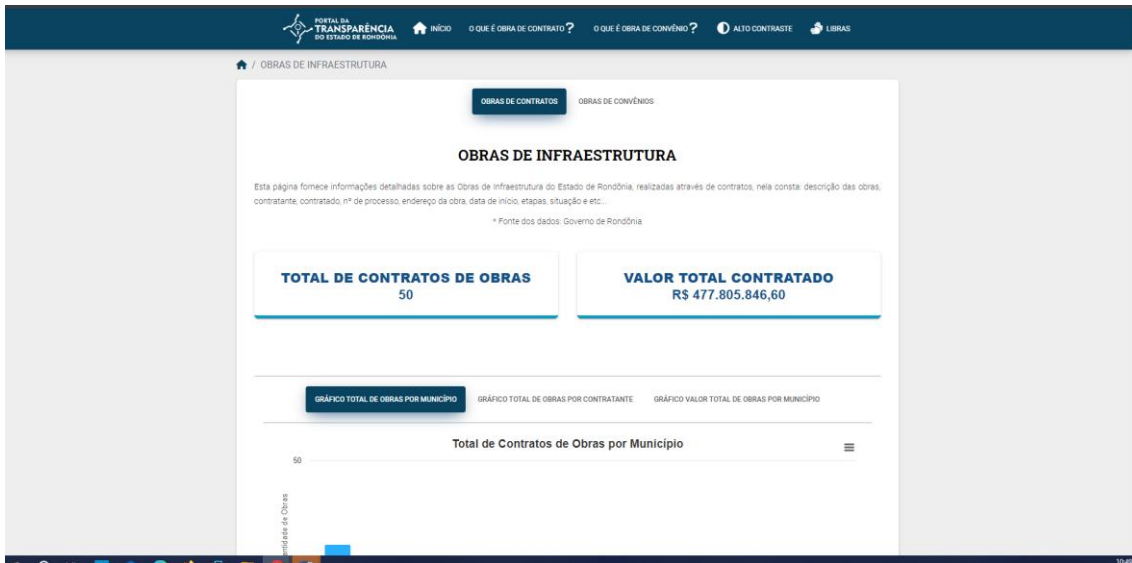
PORTAL DA TRANSPARÊNCIA DO ESTADO DE RONDÔNIA

INÍCIO O QUE É OBRA DE CONTRATO? O QUE É OBRA DE CONVÊNIO? ALTO CONTRASTE LIBRAS

/ OBRAS DE INFRAESTRUTURA

OBRAS DE CONTRATOS OBRAS DE CONVÊNIOS

OBRAS DE INFRAESTRUTURA

Esta página fornece informações detalhadas sobre as Obras de Infraestrutura do Estado de Rondônia, realizadas através de contratos, nela consta: descrição das obras, contratante, contratado, nº de processo, endereço da obra, data de início, etapas, situação e etc...

* Fonte dos dados: Governo de Rondônia

TOTAL DE CONTRATOS DE OBRAS
50

VALOR TOTAL CONTRATADO
R$ 477.805.846,60

GRÁFICO TOTAL DE OBRAS POR MUNICÍPIO GRÁFICO TOTAL DE OBRAS POR CONTRATANTE GRÁFICO VALOR TOTAL DE OBRAS POR MUNICÍPIO

Total de Contratos de Obras por Município

50

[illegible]tidade de Obras

10:45